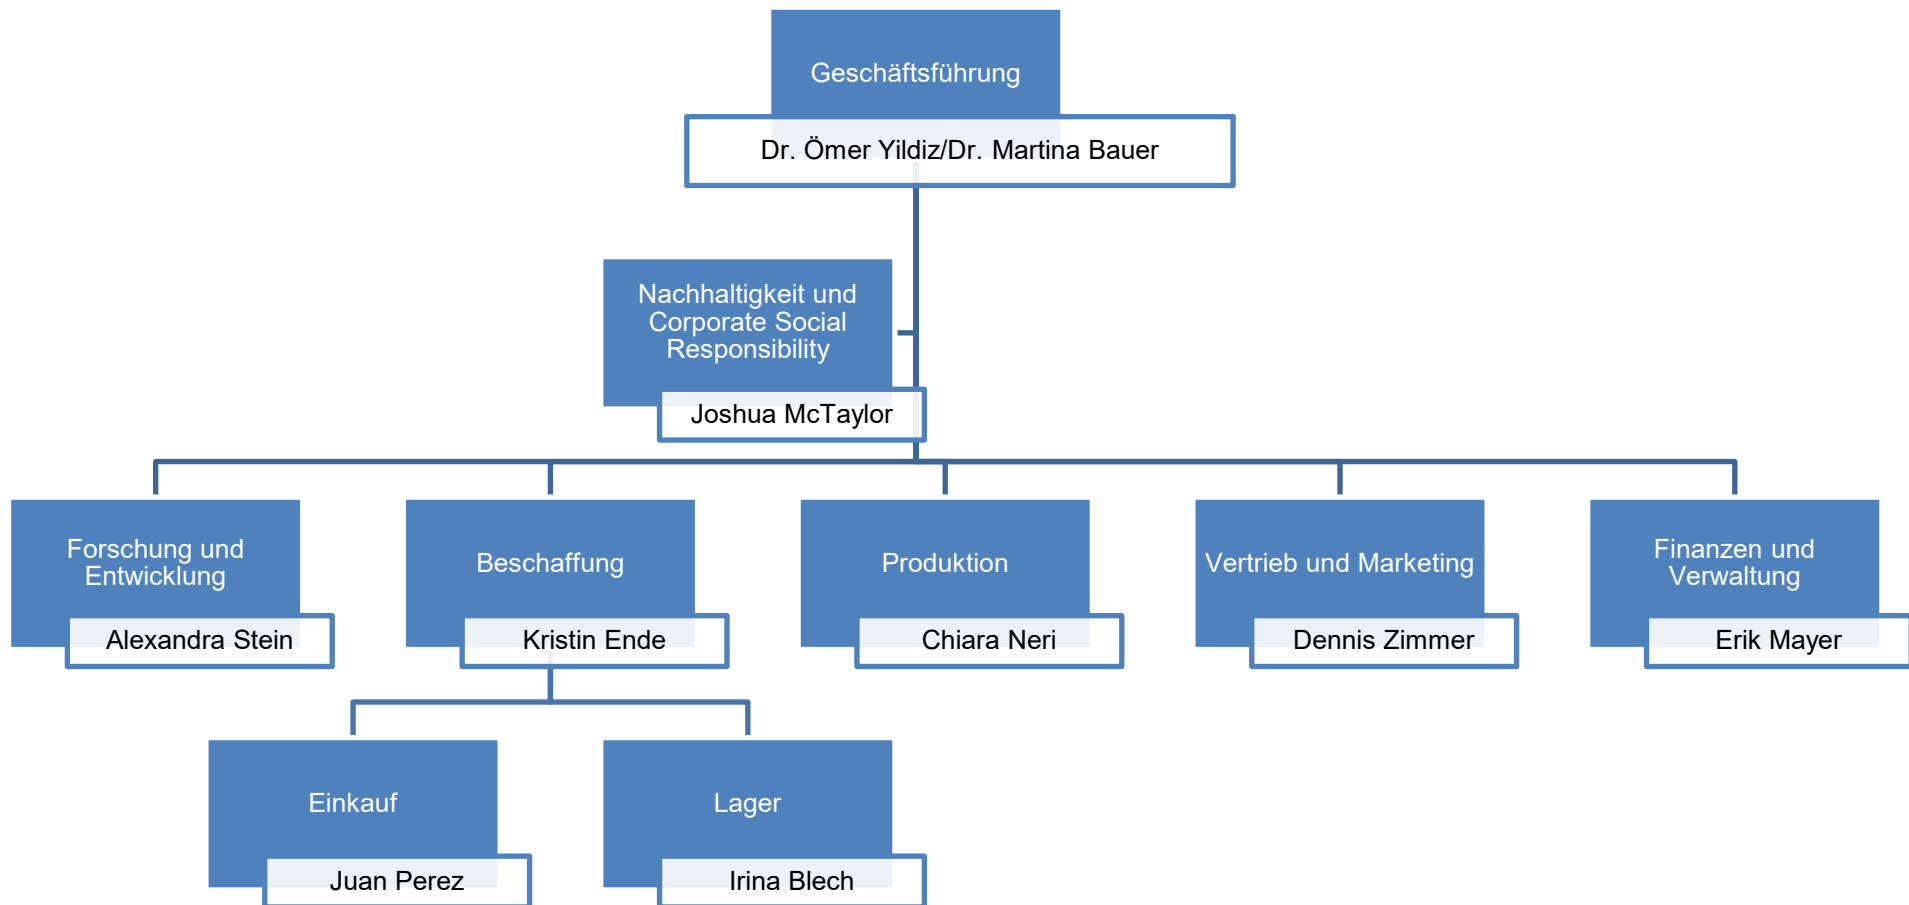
Geschäftsführung
Dr. Ömer Yildiz/Dr. Martina Bauer

Nachhaltigkeit und Corporate Social Responsibility
Joshua McTaylor

Forschung und Entwicklung
Alexandra Stein

Beschaffung
Kristin Ende

Produktion
Chiara Neri

Vertrieb und Marketing
Dennis Zimmer

Finanzen und Verwaltung
Erik Mayer

Einkauf
Juan Perez

Lager
Irina Blech